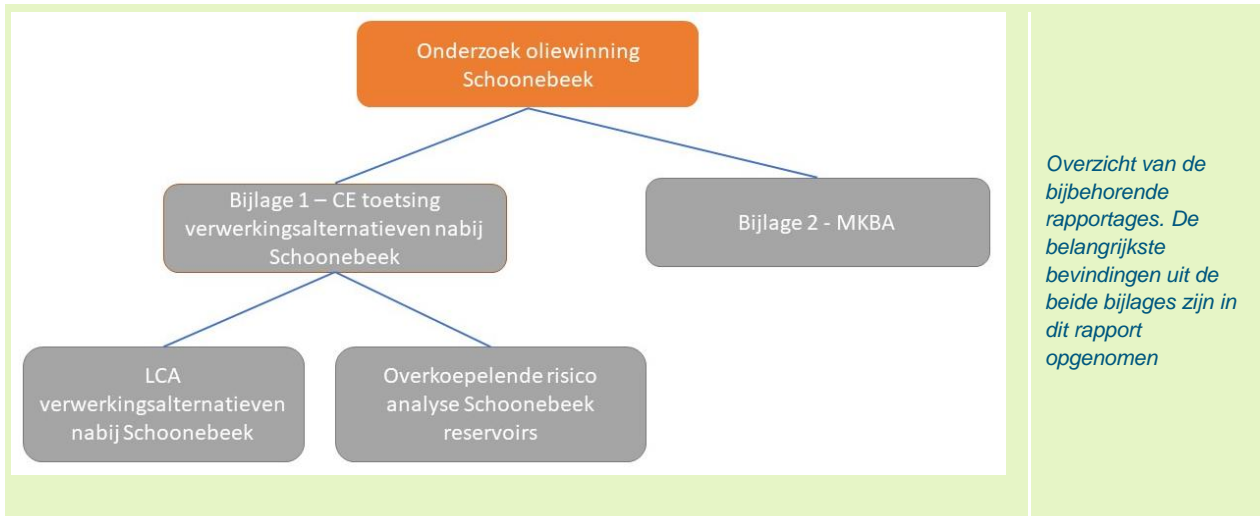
Onderzoek oliewinning Schoonebeek

Bijlage 1 – CE toetsing verwerkingsalternatieven nabij Schoonebeek

Bijlage 2 - MKBA

LCA verwerkingsalternatieven nabij Schoonebeek

Overkoepelende risico analyse Schoonebeek reservoirs

Overzicht van de bijbehorende rapportages. De belangrijkste bevindingen uit de beide bijlages zijn in dit rapport opgenomen